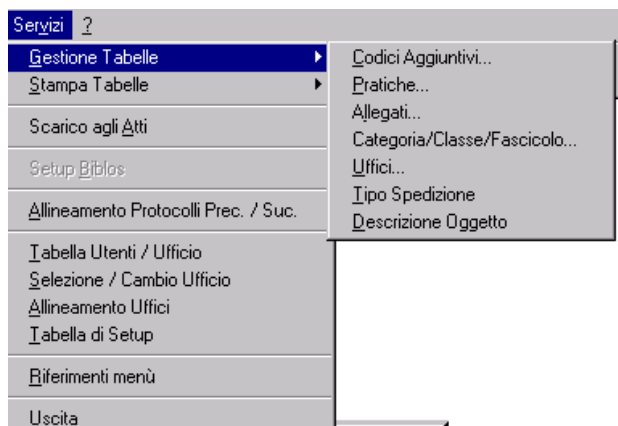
Servizi ?
Gestione Tabelle
Stampa Tabelle
Scarico agli Atti
Setup Biblos
Allineamento Protocolli Prec. / Suc.
Tabella Utenti / Ufficio
Selezione / Cambio Ufficio
Allineamento Uffici
Tabella di Setup
Riferimenti menù
Uscita

Codici Aggiuntivi...
Pratiche...
Allegati...
Categoria/Classe/Fascicolo...
Uffici...
Tipo Spedizione
Descrizione Oggetto